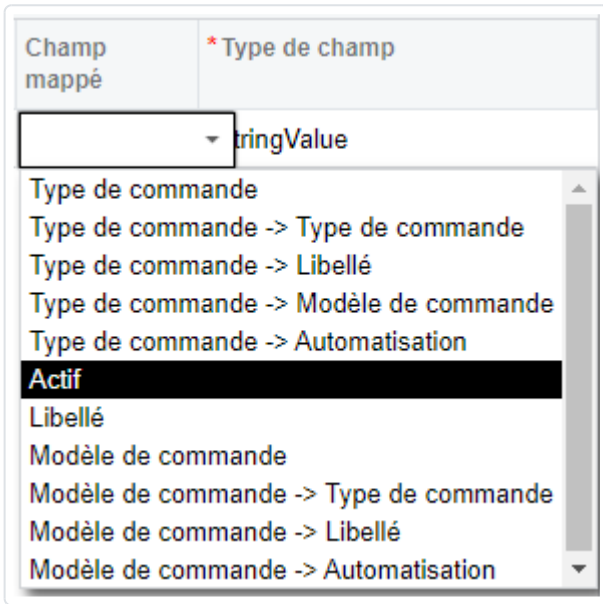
| Champ mappé | *Type de champ |
|---|---|
|  | tringValue |

Type de commande
Type de commande -> Type de commande
Type de commande -> Libellé
Type de commande -> Modèle de commande
Type de commande -> Automatisation
Actif
Libellé
Modèle de commande
Modèle de commande -> Type de commande
Modèle de commande -> Libellé
Modèle de commande -> Automatisation